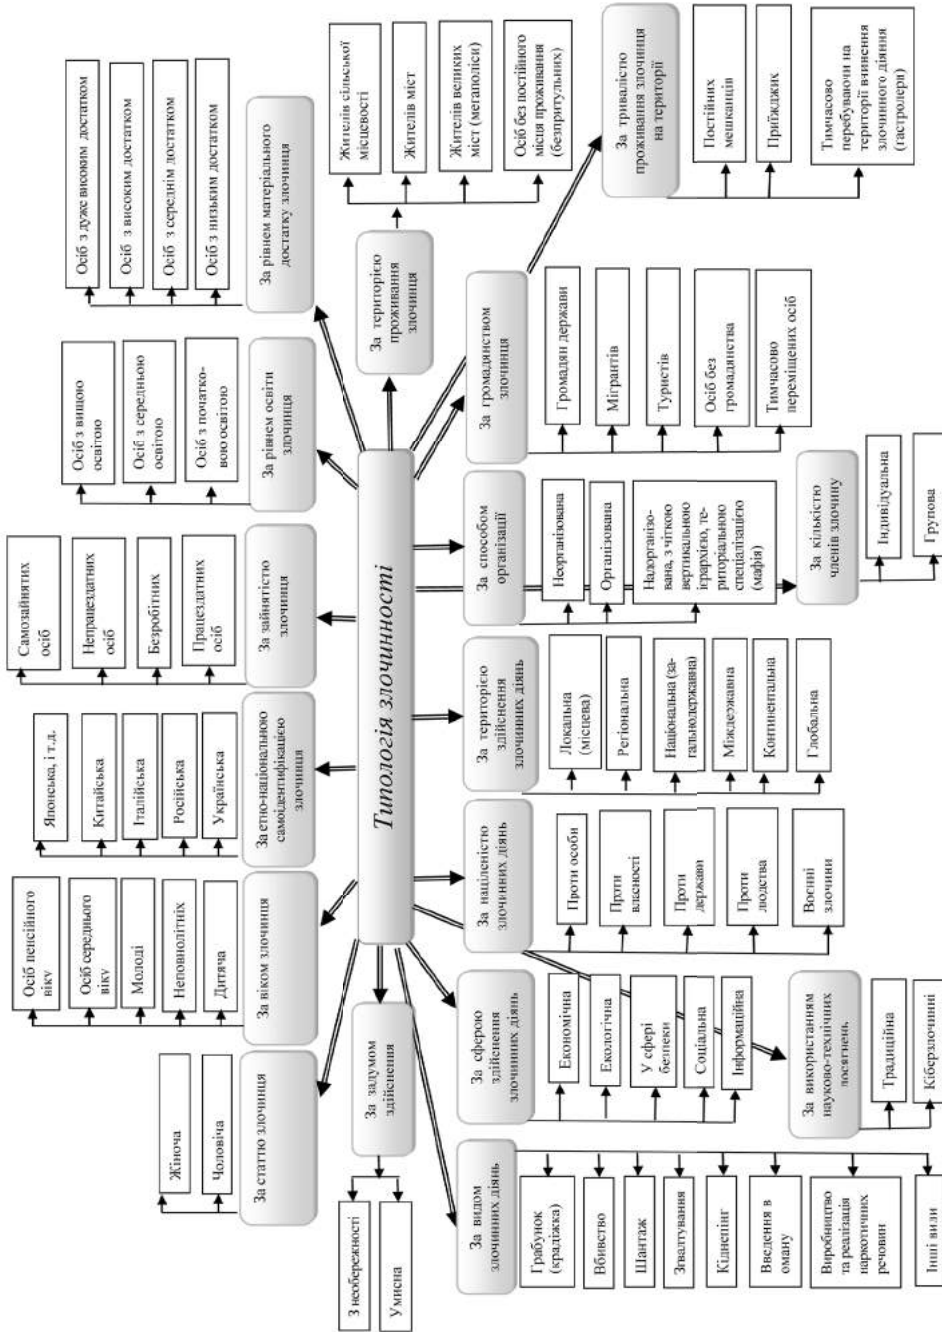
Типологія злочинності

За рівнем матеріального достатку злочинця
Осіб з дуже високим достатком
Осіб з високим достатком
Осіб з середнім достатком
Осіб з низьким достатком

За територією проживання злочинця
Жителів сільської місцевості
Жителів міст
Жителів великих міст (мегаполісі)
Осіб без постійного місця проживання (безпритульних)

За тривалістю проживання злочинця на території
Постійних мешканців
Приїджих
Тимчасово перебуваючи на території вчинення злочинного діяння (гастролери)

За рівнем освіти злочинця
Осіб з вищою освітою
Осіб з середньою освітою
Осіб з початковою освітою

За громадянством злочинця
Громадян держави
Мігрантів
Туристів
Осіб без громадянства
Тимчасово переміщених осіб

За зайнятістю злочинця
Самозайнятих осіб
Непрацездатних осіб
Безробітних
Працездатних осіб

За способом організації
Неорганізована
Організована
Надорганізована, з чіткою вертикальною ієрархією, територіальною спеціалізацією (мафія)

За кількістю членів злочину
Індивідуальна
Групова

За етно-національною самоідентифікацією злочинця
Японська, і т.д.
Китайська
Італійська
Російська
Українська

За територією здійснення злочинних діянь
Локальна (місцева)
Регіональна
Національна (загальнодержавна)
Міждержавна
Континентальна
Глобальна

За віком злочинця
Осіб пенсійного віку
Осіб середнього віку
Молоді
Неповнолітніх
Дитяча

За націленістю злочинних діянь
Проти особи
Проти власності
Проти держави
Проти людства
Воєнні злочини

За статтю злочинця
Жіноча
Чоловіча

За задумом здійснення
З необережності
Умисна

За сферою здійснення злочинних діянь
Економічна
Екологічна
У сфері безпеки
Соціальна
Інформаційна

За використанням науково-технічних досягнень
Традиційна
Кіберзлочинні

За видом злочинних діянь
Грабунок (крадіжка)
Вбивство
Шантаж
Зґвалтування
Кіднепінг
Введення в оману
Виробництво та реалізація наркотичних речовин
Інші види